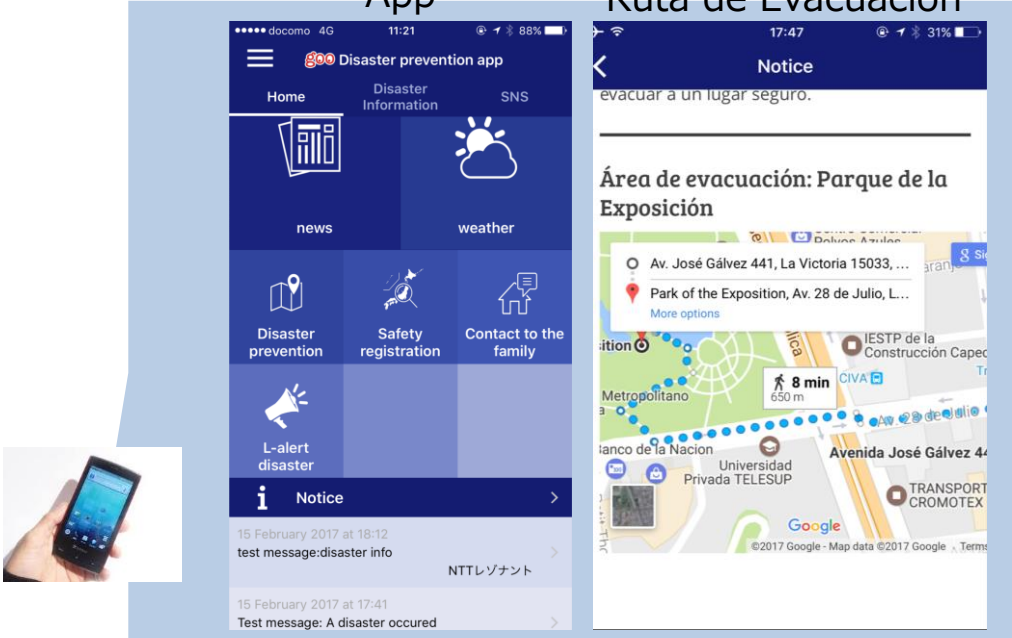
App

Ruta de Evacuación

••••• docomo 4G 11:21 88%

goo Disaster prevention app

Home
Disaster Information
SNS

news
weather

Disaster prevention
Safety registration
Contact to the family

L-alert disaster

Notice

15 February 2017 at 18:12
test message:disaster info
NTTレゾナント

15 February 2017 at 17:41
Test message: A disaster occured

17:47 31%

Notice

evacuar a un lugar seguro.

Área de evacuación: Parque de la Exposición

Av. José Gálvez 441, La Victoria 15033, ...
Park of the Exposition, Av. 28 de Julio, L...
More options

8 min
650 m

IESTP de la Construcción Capec
CIVA
Metropolitano
Av. 28 de Julio
Banco de la Nacion
Universidad Privada TELESUP
Avenida José Gálvez 44
TRANSPORT CROMOTEX
Google
©2017 Google - Map data ©2017 Google Terms